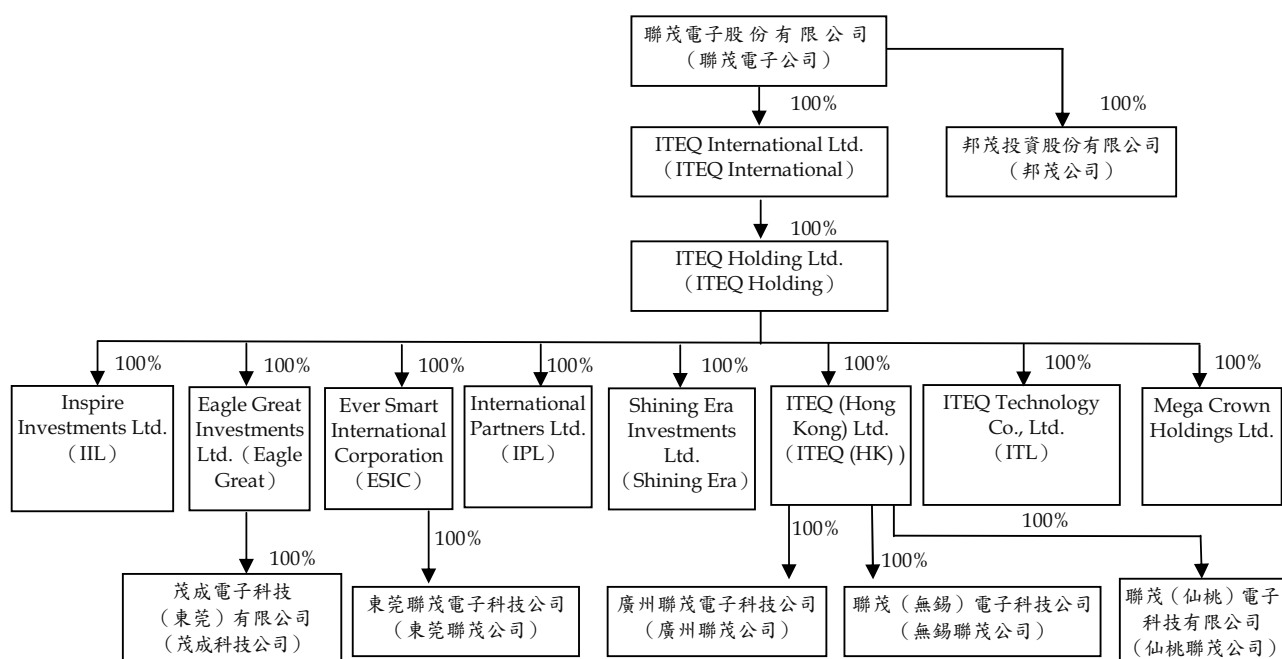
聯茂電子股份有限公司
（聯茂電子公司）

100%

100%

ITEQ International Ltd.
（ITEQ International）

邦茂投資股份有限公司
（邦茂公司）

100%

ITEQ Holding Ltd.
（ITEQ Holding）

100%

100%

100%

100%

100%

100%

100%

100%

Inspire Investments Ltd.（IIL）

Eagle Great Investments Ltd.（Eagle Great）

Ever Smart International Corporation（ESIC）

International Partners Ltd.（IPL）

Shining Era Investments Ltd.（Shining Era）

ITEQ (Hong Kong) Ltd.（ITEQ (HK)）

ITEQ Technology Co., Ltd.（ITL）

Mega Crown Holdings Ltd.

100%

100%

100%

100%

100%

茂成電子科技（東莞）有限公司（茂成科技公司）

東莞聯茂電子科技公司（東莞聯茂公司）

廣州聯茂電子科技公司（廣州聯茂公司）

聯茂（無錫）電子科技公司（無錫聯茂公司）

聯茂（仙桃）電子科技有限公司（仙桃聯茂公司）